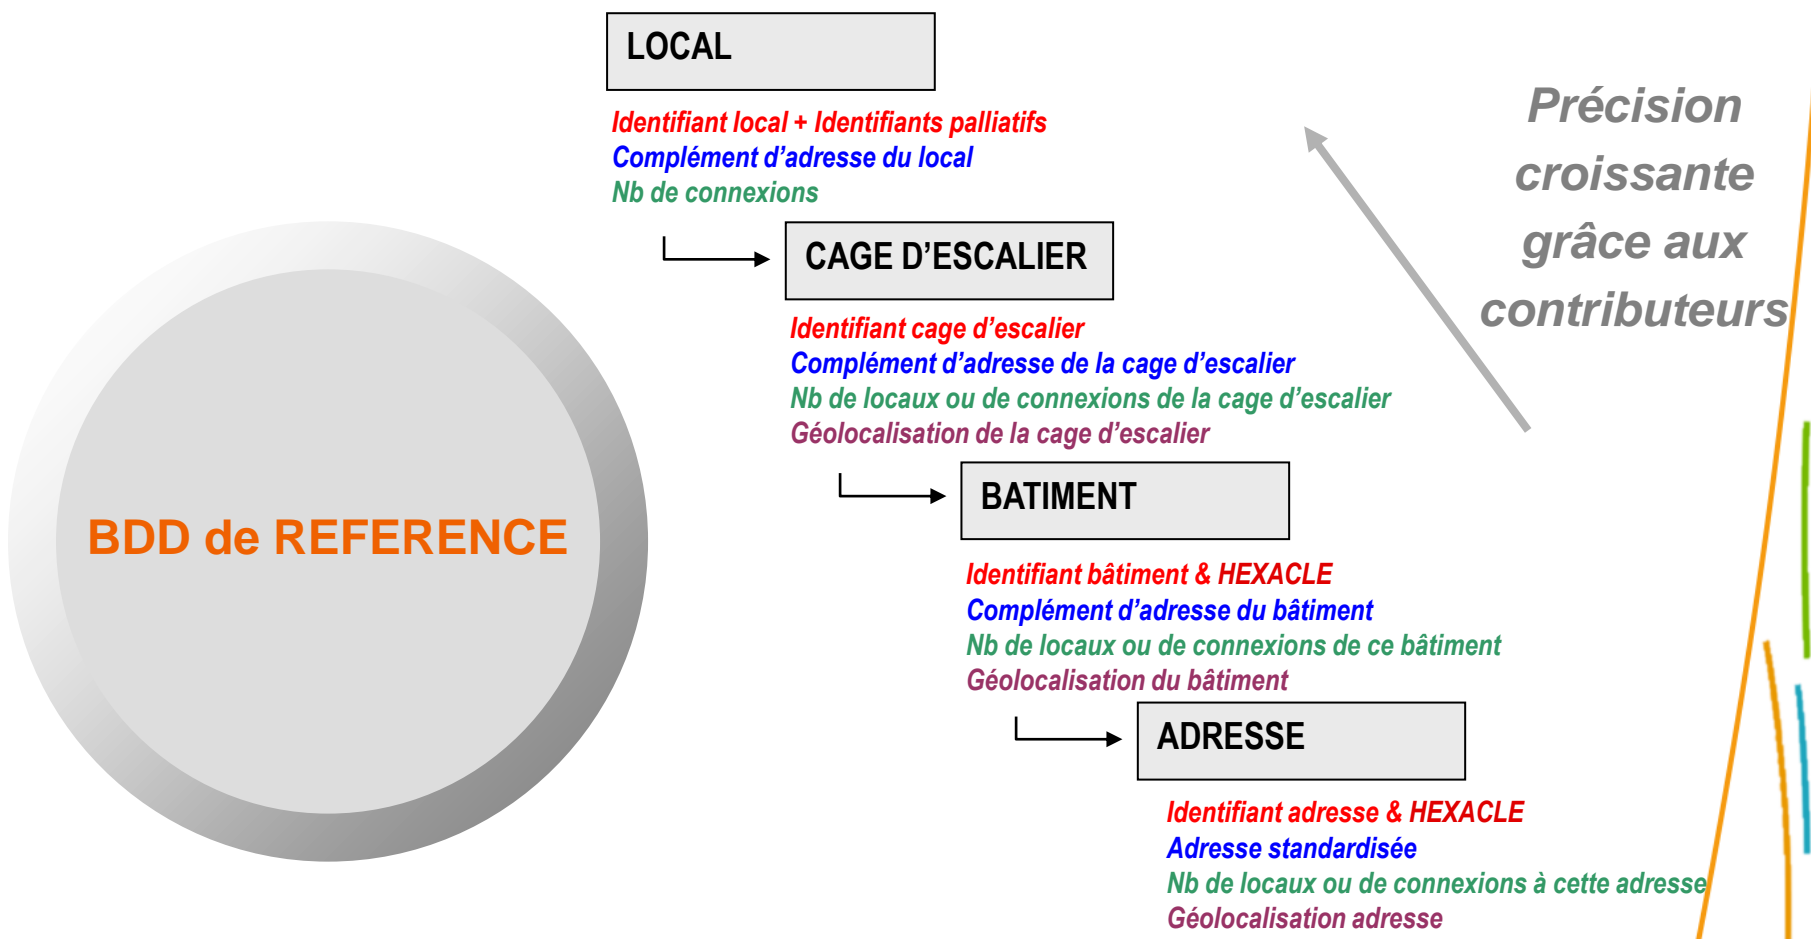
BDD de REFERENCE

LOCAL

Identifiant local + Identifiants palliatifs
Complément d’adresse du local
Nb de connexions

CAGE D’ESCALIER

Identifiant cage d’escalier
Complément d’adresse de la cage d’escalier
Nb de locaux ou de connexions de la cage d’escalier
Géolocalisation de la cage d’escalier

BATIMENT

Identifiant bâtiment & HEXACLE
Complément d’adresse du bâtiment
Nb de locaux ou de connexions de ce bâtiment
Géolocalisation du bâtiment

ADRESSE

Identifiant adresse & HEXACLE
Adresse standardisée
Nb de locaux ou de connexions à cette adresse
Géolocalisation adresse

Précision croissante grâce aux contributeurs